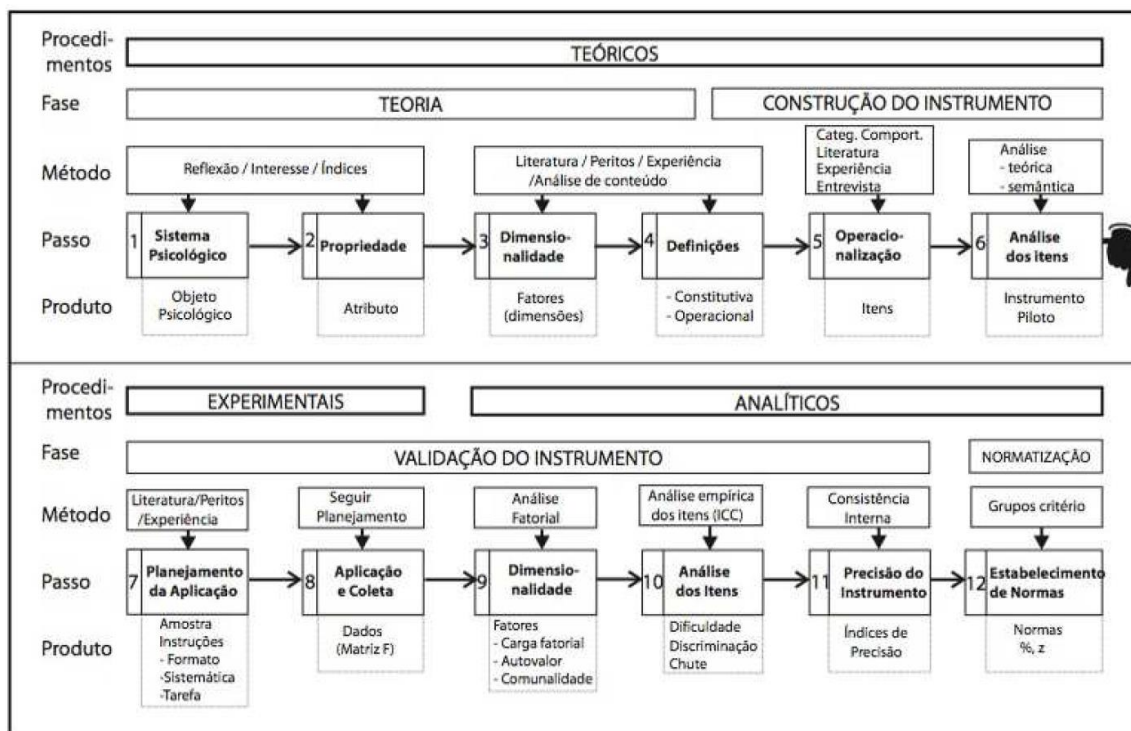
Procedimentos
TEÓRICOS

Fase
TEORIA
CONSTRUÇÃO DO INSTRUMENTO

Método
Reflexão / Interesse / Índices
Literatura / Peritos / Experiência /Análise de conteúdo
Categ. Comport. Literatura Experiência Entrevista
Análise - teórica - semântica

Passo
1 Sistema Psicológico
2 Propriedade
3 Dimensionalidade
4 Definições
5 Operacionalização
6 Análise dos itens

Produto
Objeto Psicológico
Atributo
Fatores (dimensões)
- Constitutiva - Operacional
Itens
Instrumento Piloto

Procedimentos
EXPERIMENTAIS
ANALÍTICOS

Fase
VALIDAÇÃO DO INSTRUMENTO
NORMATIZAÇÃO

Método
Literatura/Peritos /Experiência
Seguir Planejamento
Análise Fatorial
Análise empírica dos itens (ICC)
Consistência Interna
Grupos critério

Passo
7 Planejamento da Aplicação
8 Aplicação e Coleta
9 Dimensionalidade
10 Análise dos Itens
11 Precisão do Instrumento
12 Estabelecimento de Normas

Produto
Amostra Instruções - Formato -Sistemática -Tarefa
Dados (Matriz F)
Fatores - Carga fatorial - Autovalor - Comunalidade
Dificuldade Discriminação Chute
Índices de Precisão
Normas %, z